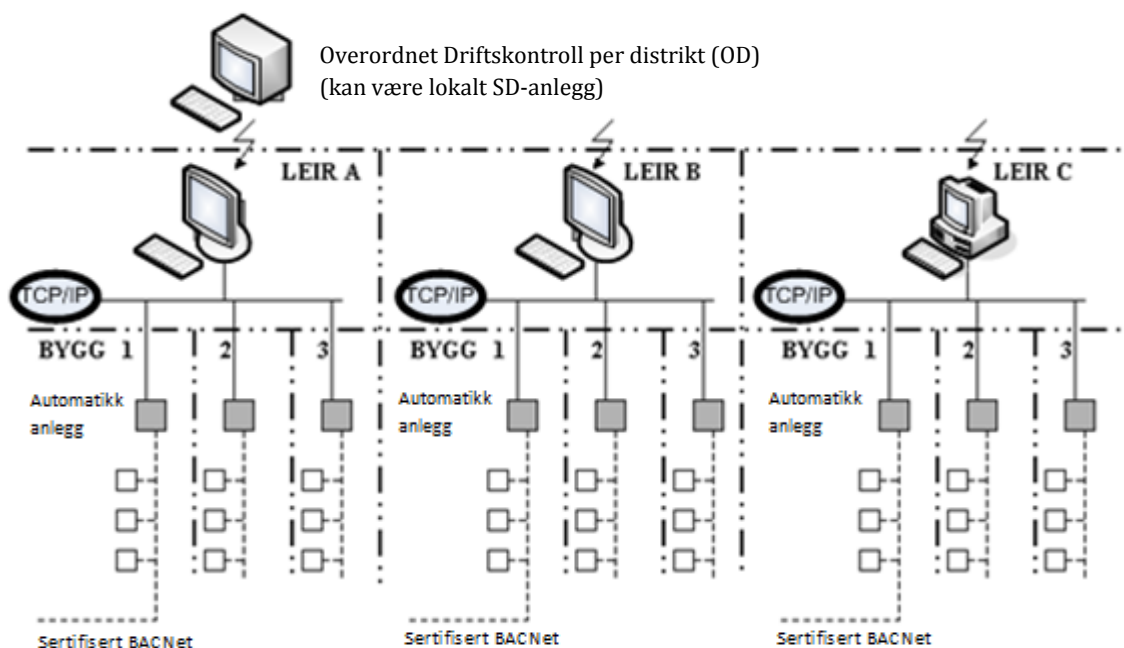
Overordnet Driftskontroll per distrikt (OD)
(kan være lokalt SD-anlegg)

LEIR A

LEIR B

LEIR C

TCP/IP

TCP/IP

TCP/IP

BYGG 1

2

3

BYGG 1

2

3

BYGG 1

2

3

Automatikk anlegg

Automatikk anlegg

Automatikk anlegg

Sertifisert BACNet

Sertifisert BACNet

Sertifisert BACNet